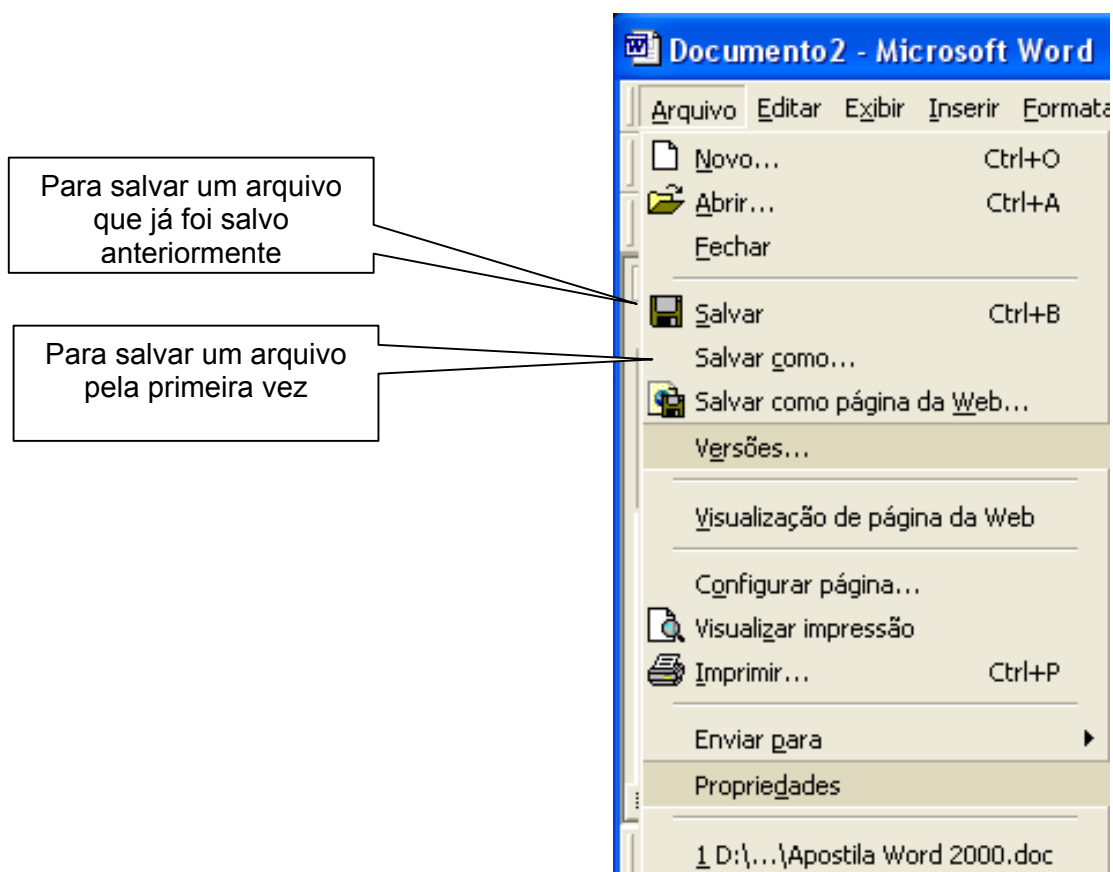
Documento2 - Microsoft Word

Arquivo Editar Exibir Inserir Formata

Para salvar um arquivo que já foi salvo anteriormente

Para salvar um arquivo pela primeira vez

Novo... Ctrl+O
Abrir... Ctrl+A
Fechar
Salvar Ctrl+B
Salvar como...
Salvar como página da Web...
Versões...
Visualização de página da Web
Configurar página...
Visualizar impressão
Imprimir... Ctrl+P
Enviar para
Propriedades
1 D:\...\Apostila Word 2000.doc